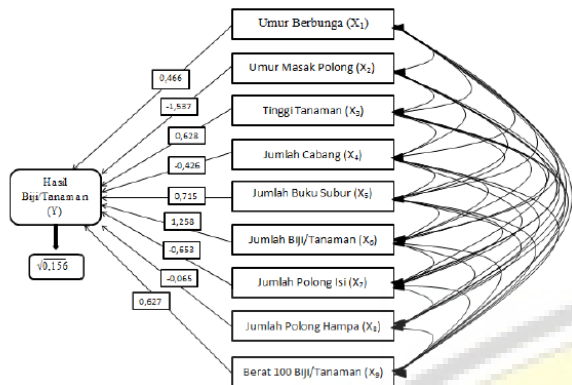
Umur Berbunga ($X_1$)

Umur Masak Polong ($X_2$)

Tinggi Tanaman ($X_3$)

Jumlah Cabang ($X_4$)

Jumlah Buku Subur ($X_5$)

Jumlah Biji/Tanaman ($X_6$)

Jumlah Polong Isi ($X_7$)

Jumlah Polong Hampa ($X_8$)

Berat 100 Biji/Tanaman ($X_9$)

0,466

-1,537

0,628

-0,426

0,715

1,258

-0,653

-0,065

0,627

Hasil Biji/Tanaman (Y)

$\sqrt{0,156}$